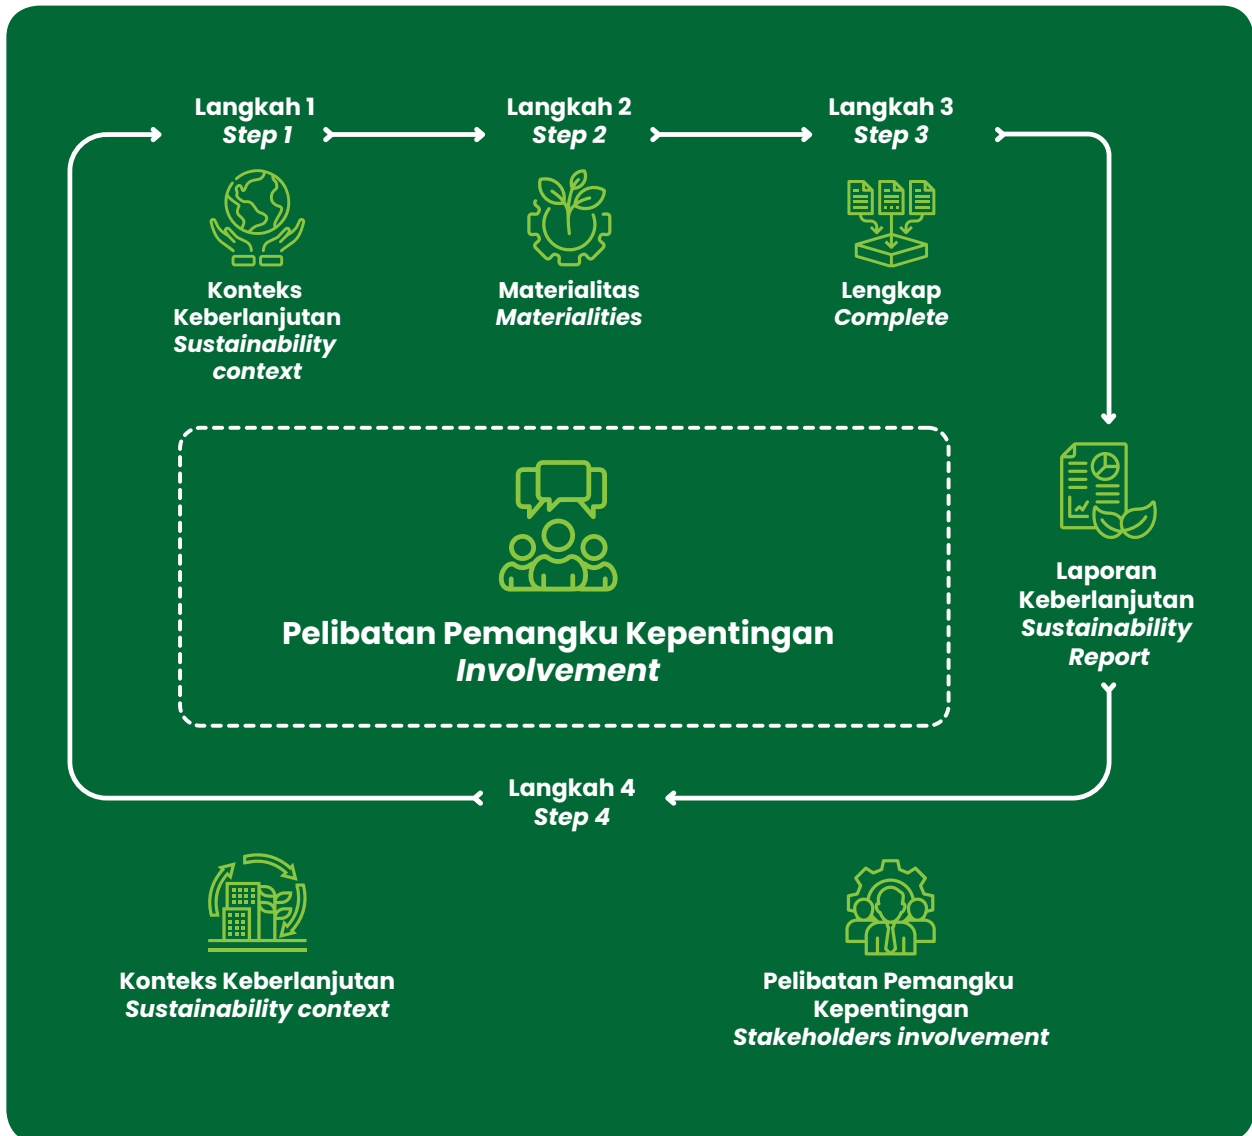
Langkah 1
Step 1

Langkah 2
Step 2

Langkah 3
Step 3

Konteks Keberlanjutan
Sustainability context

Materialitas
Materialities

Lengkap
Complete

Pelibatan Pemangku Kepentingan
Involvement

Laporan Keberlanjutan
Sustainability Report

Langkah 4
Step 4

Konteks Keberlanjutan
Sustainability context

Pelibatan Pemangku Kepentingan
Stakeholders involvement